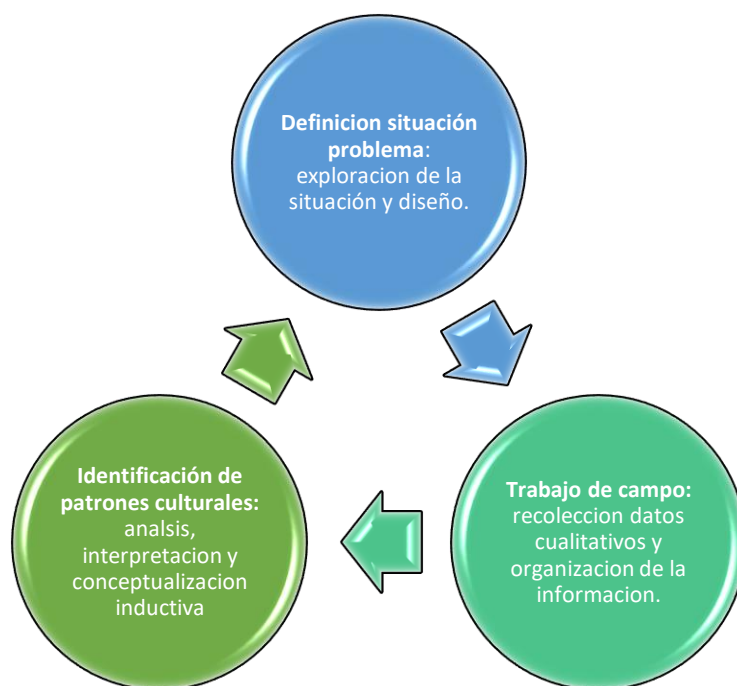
**Definicion situación problema**: exploracion de la situación y diseño.

**Trabajo de campo:** recoleccion datos cualitativos y organizacion de la informacion.

**Identificación de patrones culturales:** analsis, interpretacion y conceptualizacion inductiva